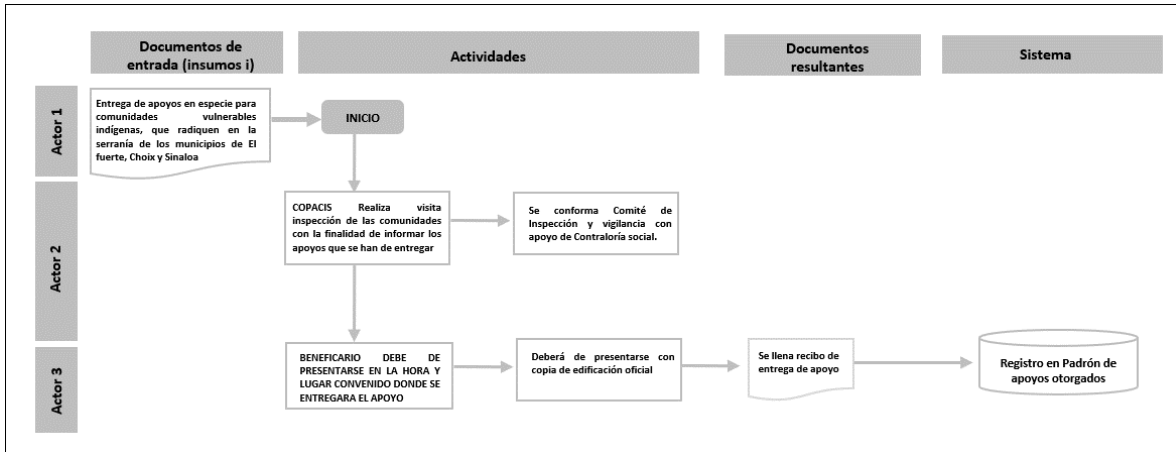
Documentos de entrada (insumos i)

Actividades

Documentos resultantes

Sistema

Actor 1

Entrega de apoyos en especie para comunidades vulnerables indígenas, que radiquen en la serranía de los municipios de El fuerte, Choix y Sinaloa

INICIO

Actor 2

COPACIS Realiza visita inspección de las comunidades con la finalidad de informar los apoyos que se han de entregar

Se conforma Comité de Inspección y vigilancia con apoyo de Contraloría social.

Actor 3

BENEFICARIO DEBE DE PRESENTARSE EN LA HORA Y LUGAR CONVENIDO DONDE SE ENTREGARA EL APOYO

Deberá de presentarse con copia de edificación oficial

Se llena recibo de entrega de apoyo

Registro en Padrón de apoyos otorgados